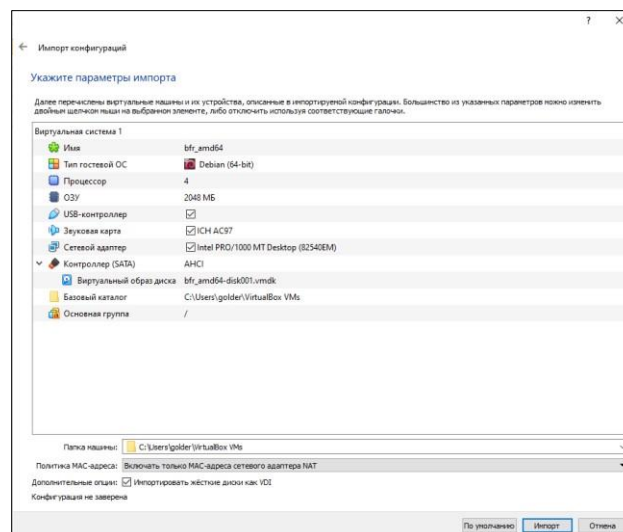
?

Импорт конфигураций

Укажите параметры импорта

Далее перечислены виртуальные машины и их устройства, описанные в импортируемой конфигурации. Большинство из указанных параметров можно изменить двойным щелчком мыши на выбранном элементе, либо отключить используя соответствующие галочки.

| Виртуальная система 1 | |
|---|---|
| Имя | bfr_amd64 |
| Тип гостевой ОС | Debian (64-bit) |
| Процессор | 4 |
| ОЗУ | 2048 МБ |
| USB-контроллер | ☑ |
| Звуковая карта | ☑ ICH AC97 |
| Сетевой адаптер | ☑ Intel PRO/1000 MT Desktop (82540EM) |
| Контроллер (SATA) | AHCI |
| Виртуальный образ диска | bfr_amd64-disk001.vmdk |
| Базовый каталог | C:\Users\golder\VirtualBox VMs |
| Основная группа | / |

Папка машины: C:\Users\golder\VirtualBox VMs

Политика MAC-адреса: Включать только MAC-адреса сетевого адаптера NAT

Дополнительные опции: ☑ Импортировать жёсткие диски как VDI

Конфигурация не заверена

По умолчанию Импорт Отмена